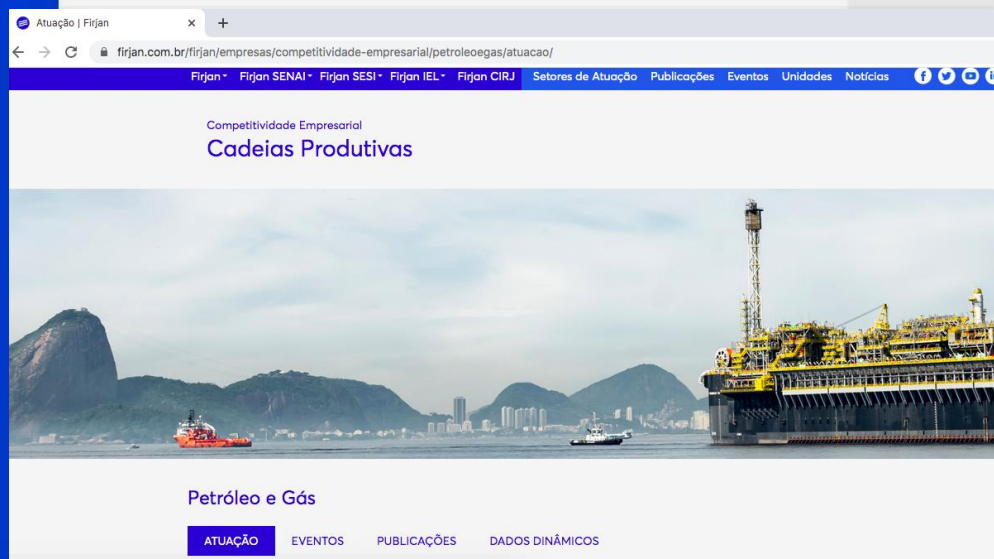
Atuação | Firjan ×
+
firjan.com.br/firjan/empresas/competitividade-empresarial/petroleoegas/atuacao/

Firjan Firjan SENAI Firjan SESI Firjan IEL Firjan CIRJ Setores de Atuação Publicações Eventos Unidades Notícias

Competitividade Empresarial
Cadeias Produtivas

Petróleo e Gás

ATUAÇÃO EVENTOS PUBLICAÇÕES DADOS DINÂMICOS